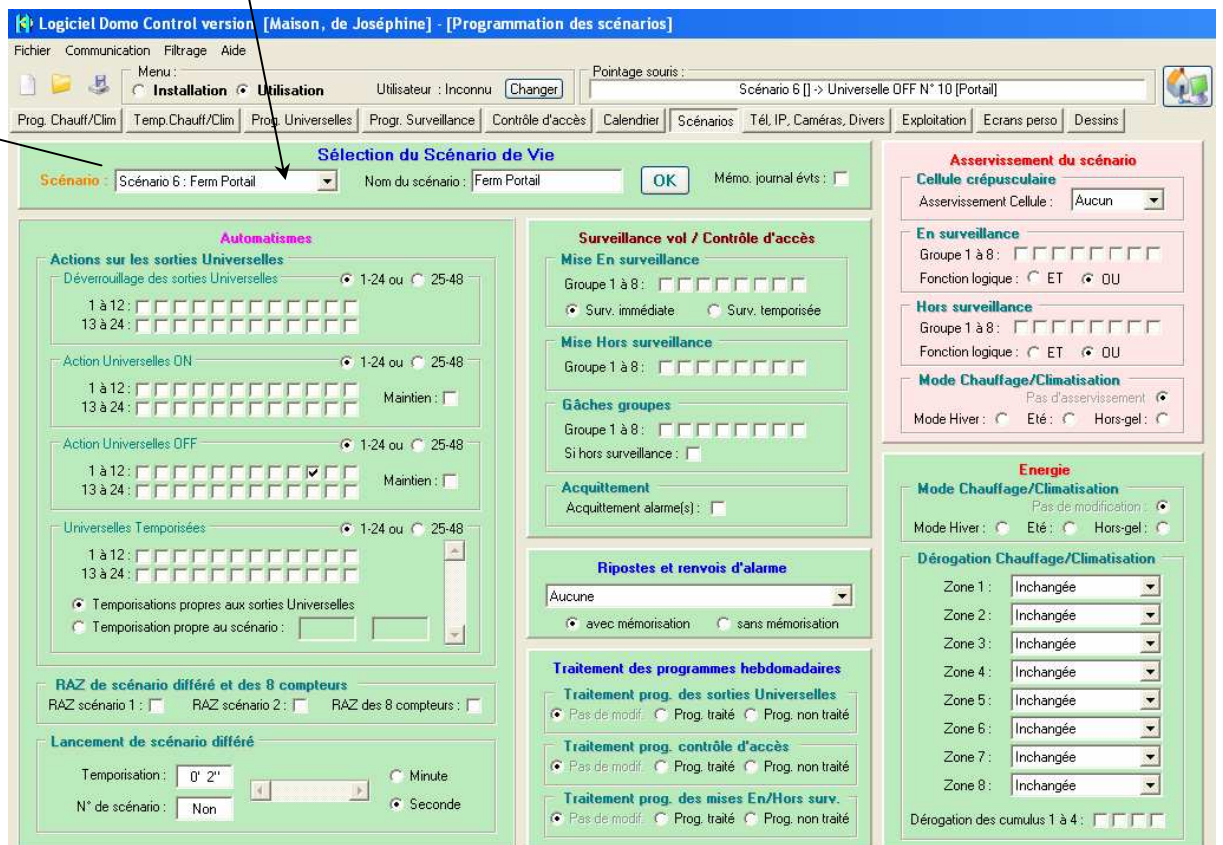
Logiciel Domo Control version [Maison, de Joséphine] - [Programmation des scénarios]

Fichier Communication Filtrage Aide

Menu :
Installation Utilisation
Utilisateur : Inconnu Changer
Pointage souris :
Scénario 6 [] -> Universelle OFF N° 10 [Portail]

Prog. Chauff/Clim | Temp.Chauff/Clim | Prog. Universelles | Progr. Surveillance | Contrôle d'accès | Calendrier | Scénarios | Tél, IP, Caméras, Divers | Exploitation | Ecrans perso | Dessins

Sélection du Scénario de Vie
Scénario : Scénario 6 : Ferm Portail
Nom du scénario : Ferm Portail
OK
Mémo. journal évts :

Asservissement du scénario
Cellule crépusculaire
Asservissement Cellule : Aucun
En surveillance
Groupe 1 à 8 :
Fonction logique : ET OU
Hors surveillance
Groupe 1 à 8 :
Fonction logique : ET OU
Mode Chauffage/Climatisation
Pas d'asservissement
Mode Hiver : Eté : Hors-gel :

Automatismes
Actions sur les sorties Universelles
Déverrouillage des sorties Universelles
1-24 ou 25-48
1 à 12 :
13 à 24 :
Action Universelles ON
1-24 ou 25-48
1 à 12 :
13 à 24 :
Maintien :
Action Universelles OFF
1-24 ou 25-48
1 à 12 :
13 à 24 :
Maintien :
Universelles Temporisées
1-24 ou 25-48
1 à 12 :
13 à 24 :
Temporisations propres aux sorties Universelles
Temporisation propre au scénario :

RAZ de scénario différé et des 8 compteurs
RAZ scénario 1 : RAZ scénario 2 : RAZ des 8 compteurs :

Lancement de scénario différé
Temporisation : 0' 2''
Minute
N° de scénario : Non
Seconde

Surveillance vol / Contrôle d'accès
Mise En surveillance
Groupe 1 à 8 :
Surv. immédiate Surv. temporisée
Mise Hors surveillance
Groupe 1 à 8 :
Gâches groupes
Groupe 1 à 8 :
Si hors surveillance :
Acquittement
Acquittement alarme(s) :

Ripostes et renvois d'alarme
Aucune
avec mémorisation sans mémorisation

Traitement des programmes hebdomadaires
Traitement prog. des sorties Universelles
Pas de modif. Prog. traité Prog. non traité
Traitement prog. contrôle d'accès
Pas de modif. Prog. traité Prog. non traité
Traitement prog. des mises En/Hors surv.
Pas de modif. Prog. traité Prog. non traité

Energie
Mode Chauffage/Climatisation
Pas de modification :
Mode Hiver : Eté : Hors-gel :
Dérogation Chauffage/Climatisation
Zone 1 : Inchangée
Zone 2 : Inchangée
Zone 3 : Inchangée
Zone 4 : Inchangée
Zone 5 : Inchangée
Zone 6 : Inchangée
Zone 7 : Inchangée
Zone 8 : Inchangée
Dérogation des cumulus 1 à 4 :